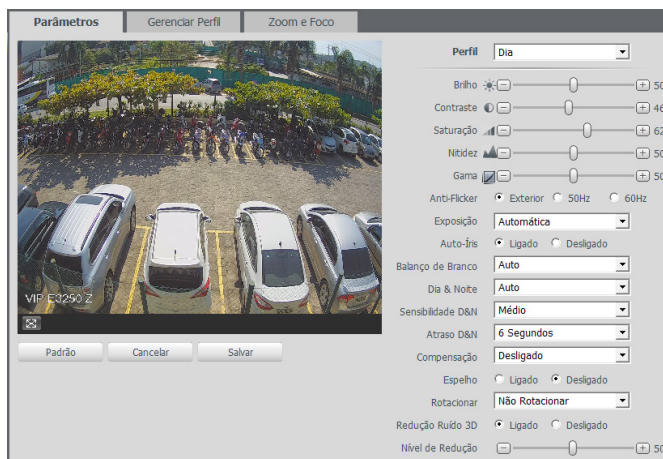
Parâmetros | Gerenciar Perfil | Zoom e Foco

VIP E3250 Z

Padrão | Cancelar | Salvar

| | |
|---|---|
| Perfil | Dia |
| Brilho | 50 |
| Contraste | 46 |
| Saturação | 62 |
| Nitidez | 50 |
| Gama | 50 |
| Anti-Flicker | Exterior 50Hz 60Hz |
| Exposição | Automática |
| Auto-Íris | Ligado Desligado |
| Balanço de Branco | Auto |
| Dia & Noite | Auto |
| Sensibilidade D&N | Médio |
| Atraso D&N | 6 Segundos |
| Compensação | Desligado |
| Espelho | Ligado Desligado |
| Rotacionar | Não Rotacionar |
| Redução Ruído 3D | Ligado Desligado |
| Nível de Redução | 50 |